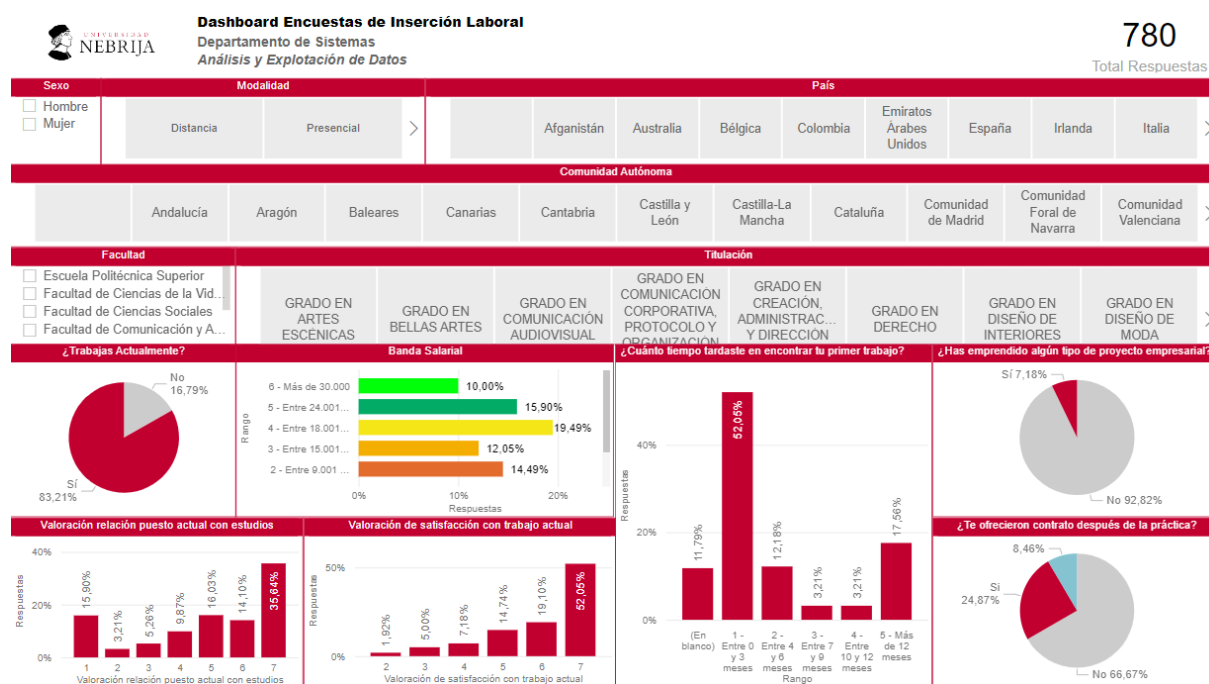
UNIVERSIDAD NEBRIJA

Dashboard Encuestas de Inserción Laboral
Departamento de Sistemas
Análisis y Explotación de Datos

780
Total Respuestas

Sexo
Hombre
Mujer

Modalidad
Distancia
Presencial

País
Afganistán
Australia
Bélgica
Colombia
Emiratos Árabes Unidos
España
Irlanda
Italia

Comunidad Autónoma
Andalucía
Aragón
Baleares
Canarias
Cantabria
Castilla y León
Castilla-La Mancha
Cataluña
Comunidad de Madrid
Comunidad Foral de Navarra
Comunidad Valenciana

Facultad
Escuela Politécnica Superior
Facultad de Ciencias de la Vid...
Facultad de Ciencias Sociales
Facultad de Comunicación y A...

Titulación
GRADO EN ARTES ESCÉNICAS
GRADO EN BELLAS ARTES
GRADO EN COMUNICACIÓN AUDIOVISUAL
GRADO EN COMUNICACIÓN CORPORATIVA, PROTOCOLO Y ORGANIZACIÓN
GRADO EN CREACIÓN, ADMINISTRAC... Y DIRECCIÓN
GRADO EN DERECHO
GRADO EN DISEÑO DE INTERIORES
GRADO EN DISEÑO DE MODA

¿Trabajas Actualmente?
No 16,79%
Sí 83,21%

Banda Salarial
Rango
6 - Más de 30.000 10,00%
5 - Entre 24.001... 15,90%
4 - Entre 18.001... 19,49%
3 - Entre 15.001... 12,05%
2 - Entre 9.001 ... 14,49%
0% 10% 20%
Respuestas

¿Cuánto tiempo tardaste en encontrar tu primer trabajo?
Respuestas
40%
20%
0%
11,79% 52,05% 12,18% 3,21% 3,21% 17,56%
(En blanco)
1 - Entre 0 y 3 meses
2 - Entre 4 y 6 meses
3 - Entre 7 y 9 meses
4 - Entre 10 y 12 meses
5 - Más de 12 meses
Rango

¿Has emprendido algún tipo de proyecto empresarial?
Sí 7,18%
No 92,82%

Valoración relación puesto actual con estudios
Respuestas
40%
20%
0%
15,90% 3,21% 5,26% 9,87% 16,03% 14,10% 35,64%
1 2 3 4 5 6 7
Valoración relación puesto actual con estudios

Valoración de satisfacción con trabajo actual
Respuestas
50%
0%
1,92% 5,00% 7,18% 14,74% 19,10% 52,05%
2 3 4 5 6 7
Valoración de satisfacción con trabajo actual

¿Te ofrecieron contrato después de la práctica?
8,46%
Sí 24,87%
No 66,67%